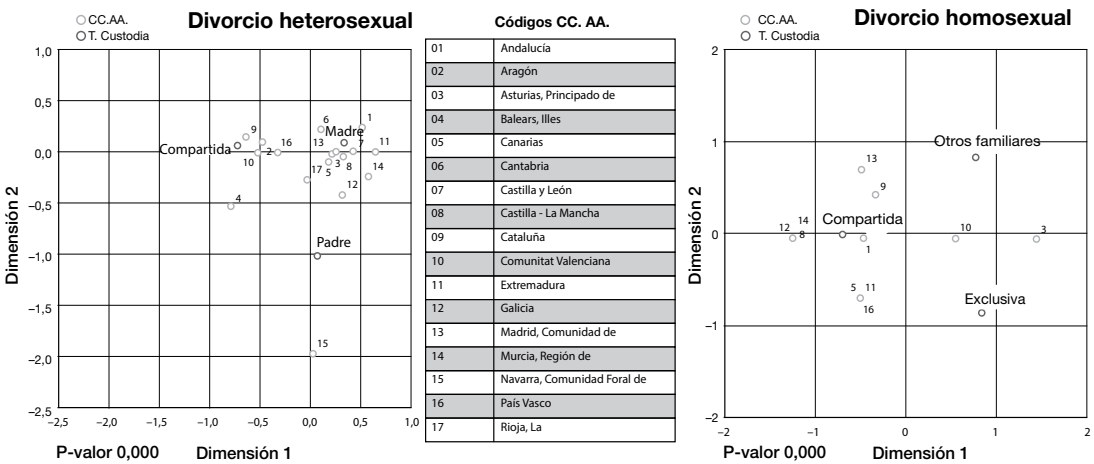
○ CC.AA.
○ T. Custodia

Divorcio heterosexual

1,0
0,5
0,0
−0,5
−1,0
−1,5
−2,0
−2,5

Dimensión 2

Compartida
9
10
2
16
6
Madre
1
13
7
11
3
8
17
5
14
12
4
Padre
15

−2,5 −2,0 −1,5 −1,0 −0,5 0,0 0,5 1,0

P-valor 0,000
Dimensión 1

Códigos CC. AA.

| 01 | Andalucía |
|---|---|
| 02 | Aragón |
| 03 | Asturias, Principado de |
| 04 | Balears, Illes |
| 05 | Canarias |
| 06 | Cantabria |
| 07 | Castilla y León |
| 08 | Castilla - La Mancha |
| 09 | Cataluña |
| 10 | Comunitat Valenciana |
| 11 | Extremadura |
| 12 | Galicia |
| 13 | Madrid, Comunidad de |
| 14 | Murcia, Región de |
| 15 | Navarra, Comunidad Foral de |
| 16 | País Vasco |
| 17 | Rioja, La |

○ CC.AA.
○ T. Custodia

Divorcio homosexual

2
1
0
−1
−2

Dimensión 2

Otros familiares
13
9
Compartida
12
14
8
1
10
3
5
11
16
Exclusiva

−2 −1 0 1 2

P-valor 0,000
Dimensión 1